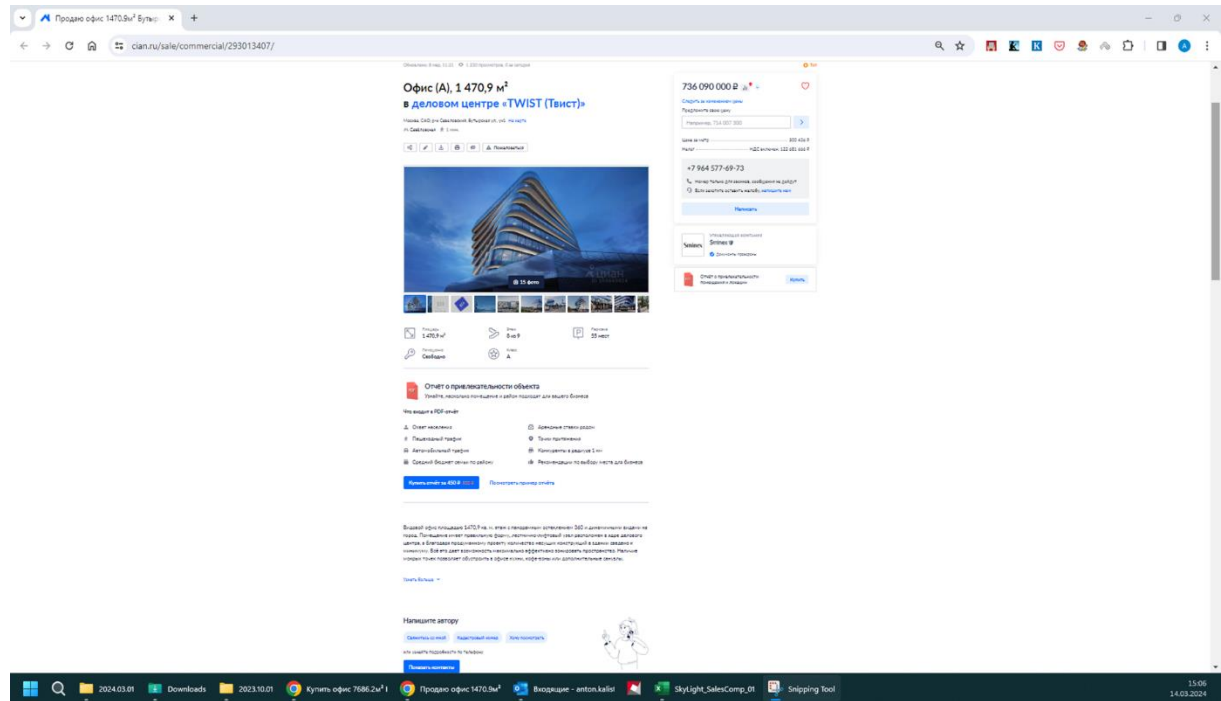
Продаю офис 1470.9м² Бутыр ×

cian.ru/sale/commercial/293013407/

Офис (A), 1 470,9 м²
в деловом центре «TWIST (Твист)»

Москва, САО, р-н Савеловский, Бутырская ул., уч6 На карте
м. Савёловская 5 мин.

Пожаловаться

15 фото

Площадь
1 470,9 м²

Этаж
8 из 9

Парковка
55 мест

Назначение
Свободное

Класс
A

Отчёт о привлекательности объекта
Узнайте, насколько помещение и район подходят для вашего бизнеса

Что входит в PDF-отчёт

Охват населения
Пешеходный трафик
Автомобильный трафик
Средний бюджет семьи по району
Арендные ставки рядом
Точки притяжения
Конкуренты в радиусе 1 км
Рекомендации по выбору места для бизнеса

Купить отчёт за 450 ₽
Посмотреть пример отчёта

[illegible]

Узнать больше

Напишите автору

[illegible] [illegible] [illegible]

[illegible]

Показать контакты

736 090 000 ₽

Следить за изменением цены

Предложите свою цену

Цена за м²
Налог
НДС включен, 122 681 666 ₽

+7 964 577-69-73

Написать

Srimex

Купить

2024.03.01
Downloads
2023.10.01
Купить офис 7686.2м² I
Продаю офис 1470.9м²
Входящие - anton.kalis
SkyLight_SalesComp_01
Snipping Tool

15:06
14.03.2024